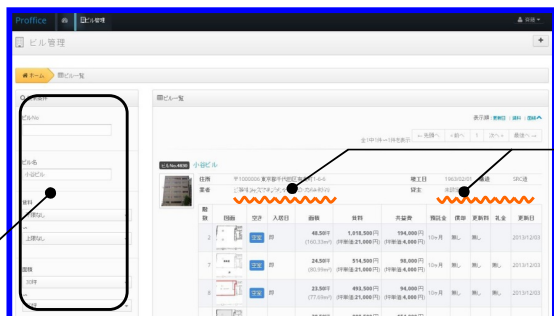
Proffice ビル管理

ビル管理

ホーム ビル一覧

検索条件

ビルNo

ビル名
小田ビル

賃料
上限なし
上限なし

面積

ビル一覧

表示順 更新日 賃料 面積

全1件中1〜1件を表示 ≪先頭へ ≪前へ 1 次へ≫ 最後へ≫

ビルNo.8838 小田ビル

| 住所 | 〒1000006 東京都千代田区有楽町1-0-0 | 竣工日 | 1963/02/01 | 構造 | SRC造 |
|---|---|---|---|---|---|
| 業者 | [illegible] | 貸主 | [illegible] | | |

| 階数 | 図面 | 空き | 入居日 | 面積 | 賃料 | 共益費 | 預託金 | 償却 | 更新料 | 礼金 | 更新日 |
|---|---|---|---|---|---|---|---|---|---|---|---|
| 2 | | 空室 | 即 | 48.50坪 (160.33m²) | 1,018,500円 (坪単価21,000円) | 194,000円 (坪単価4,000円) | 10ヶ月 | 無し | 無し | 無し | 2013/12/03 |
| 7 | | 空室 | 即 | 24.50坪 (80.99m²) | 514,500円 (坪単価21,000円) | 98,000円 (坪単価4,000円) | 10ヶ月 | 無し | 無し | 無し | 2013/12/03 |
| 8 | | 空室 | 即 | 23.50坪 (77.69m²) | 493,500円 (坪単価21,000円) | 94,000円 (坪単価4,000円) | 10ヶ月 | 無し | 無し | 無し | 2013/12/03 |